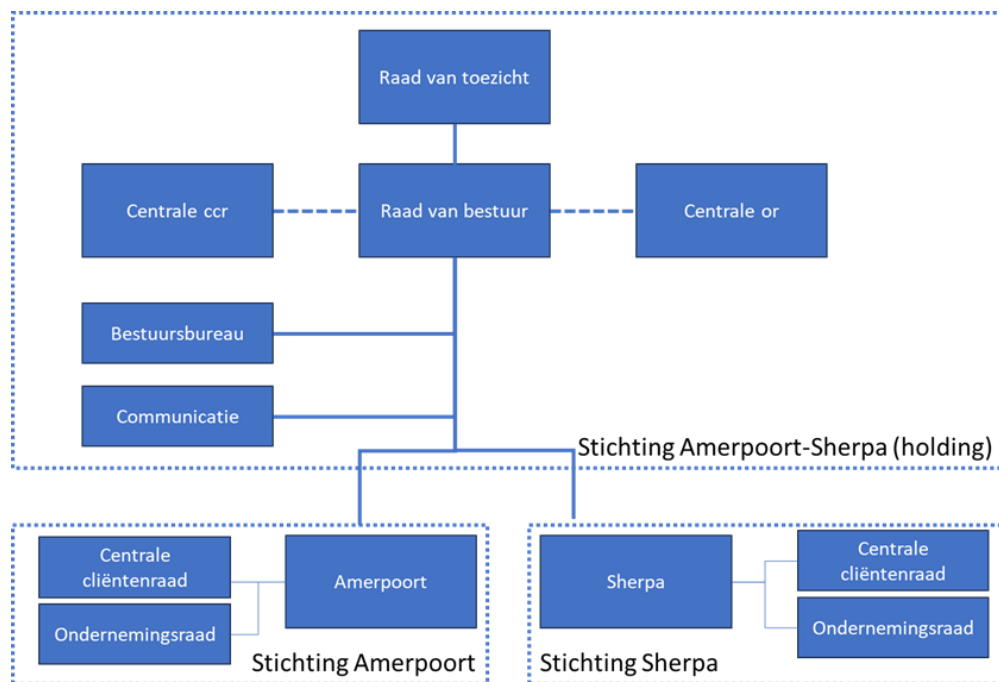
Raad van toezicht

Centrale ccr

Raad van bestuur

Centrale or

Bestuursbureau

Communicatie

Stichting Amerpoort-Sherpa (holding)

Centrale cliëntenraad

Ondernemingsraad

Amerpoort

Stichting Amerpoort

Sherpa

Centrale cliëntenraad

Ondernemingsraad

Stichting Sherpa